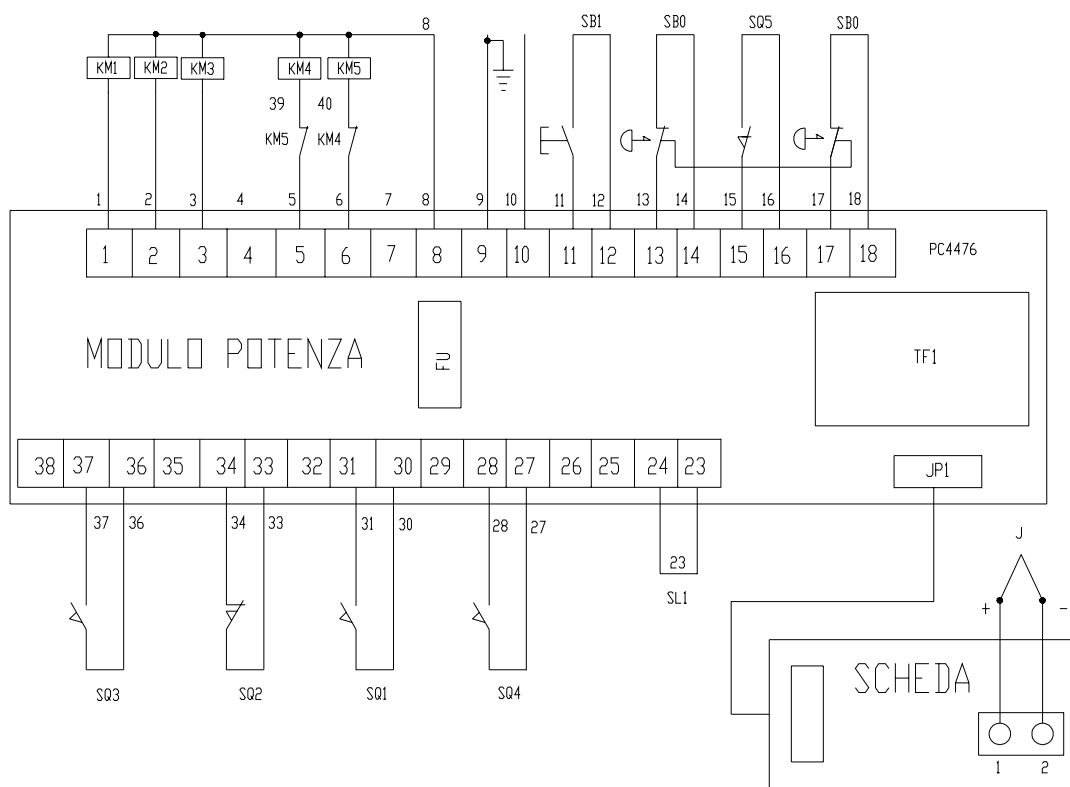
8

KM1 KM2 KM3 KM4 KM5

39 40

KM5 KM4

SB1 SB0 SQ5 SB0

1 2 3 4 5 6 7 8 9 10 11 12 13 14 15 16 17 18

1 2 3 4 5 6 7 8 9 10 11 12 13 14 15 16 17 18

PC4476

MODULO POTENZA

FU

TF1

38 37 36 35 34 33 32 31 30 29 28 27 26 25 24 23

JP1

37 36 34 33 31 30 28 27

23

SL1

J

+ −

SCHEDA

SQ3 SQ2 SQ1 SQ4

1 2